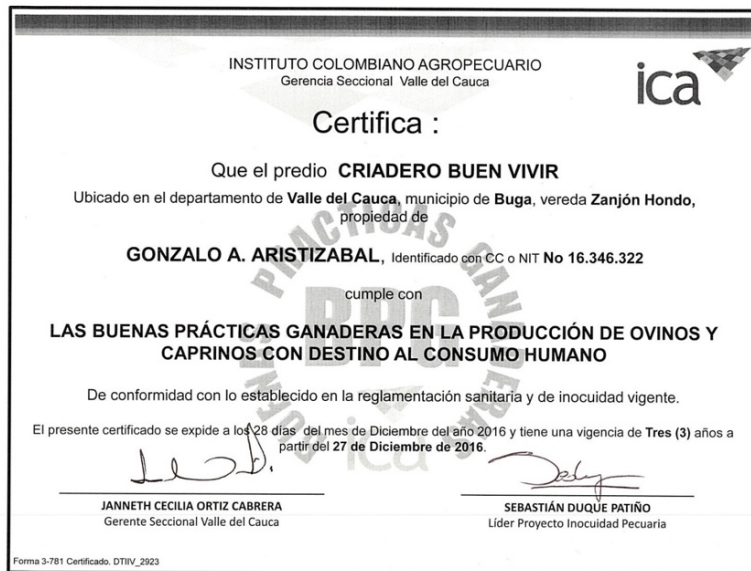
INSTITUTO COLOMBIANO AGROPECUARIO
Gerencia Seccional Valle del Cauca

ica

Certifica :

Que el predio CRIADERO BUEN VIVIR

Ubicado en el departamento de Valle del Cauca, municipio de Buga, vereda Zanjón Hondo, propiedad de

GONZALO A. ARISTIZABAL, Identificado con CC o NIT No 16.346.322

cumple con

LAS BUENAS PRÁCTICAS GANADERAS EN LA PRODUCCIÓN DE OVINOS Y CAPRINOS CON DESTINO AL CONSUMO HUMANO

De conformidad con lo establecido en la reglamentación sanitaria y de inocuidad vigente.

El presente certificado se expide a los 28 días del mes de Diciembre del año 2016 y tiene una vigencia de Tres (3) años a partir del 27 de Diciembre de 2016.

BUENAS PRÁCTICAS GANADERAS
BPG
ica

JANNETH CECILIA ORTIZ CABRERA
Gerente Seccional Valle del Cauca

SEBASTIÁN DUQUE PATIÑO
Líder Proyecto Inocuidad Pecuaria

Forma 3-781 Certificado. DTIIV_2923